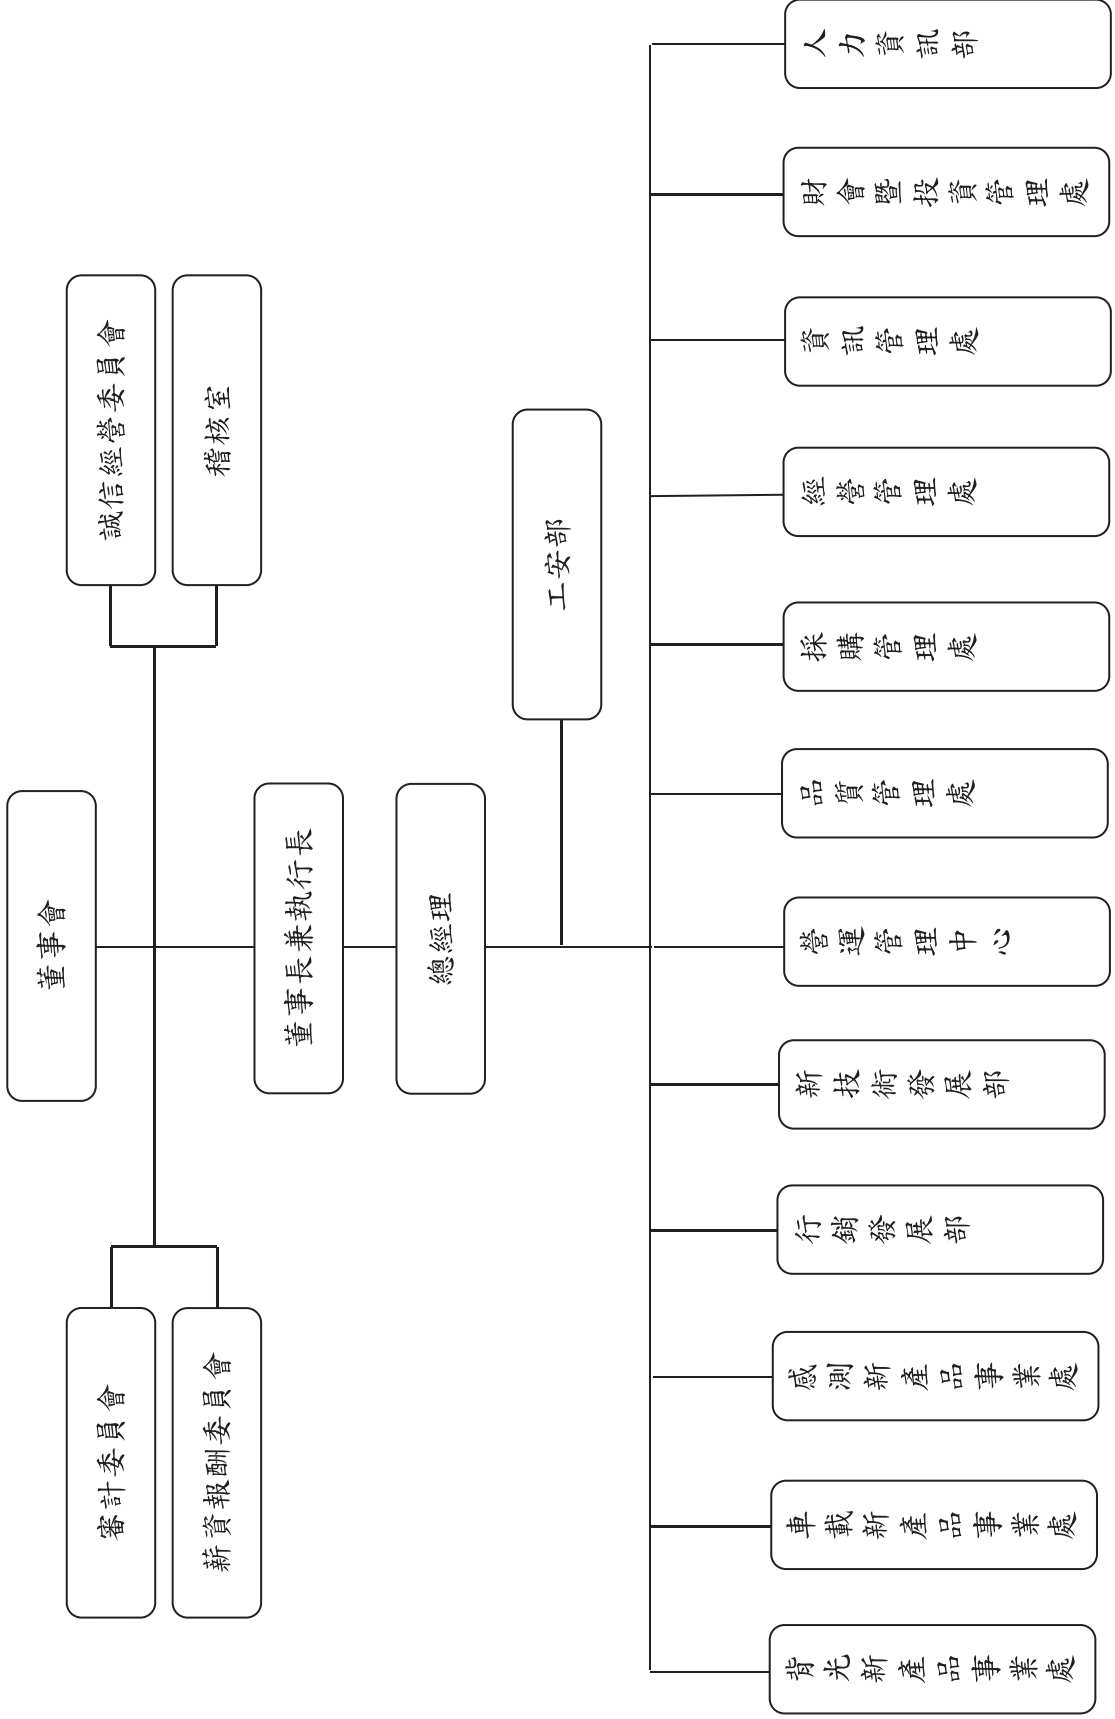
誠信經營委員會

稽核室

董事會

董事長兼執行長

總經理

工安部

審計委員會

薪資報酬委員會

人力資訊部

財會暨投資管理處

資訊管理處

經營管理處

採購管理處

品質管理處

營運管理中心

新技術發展部

行銷發展部

感測新產品事業處

車載新產品事業處

背光新產品事業處